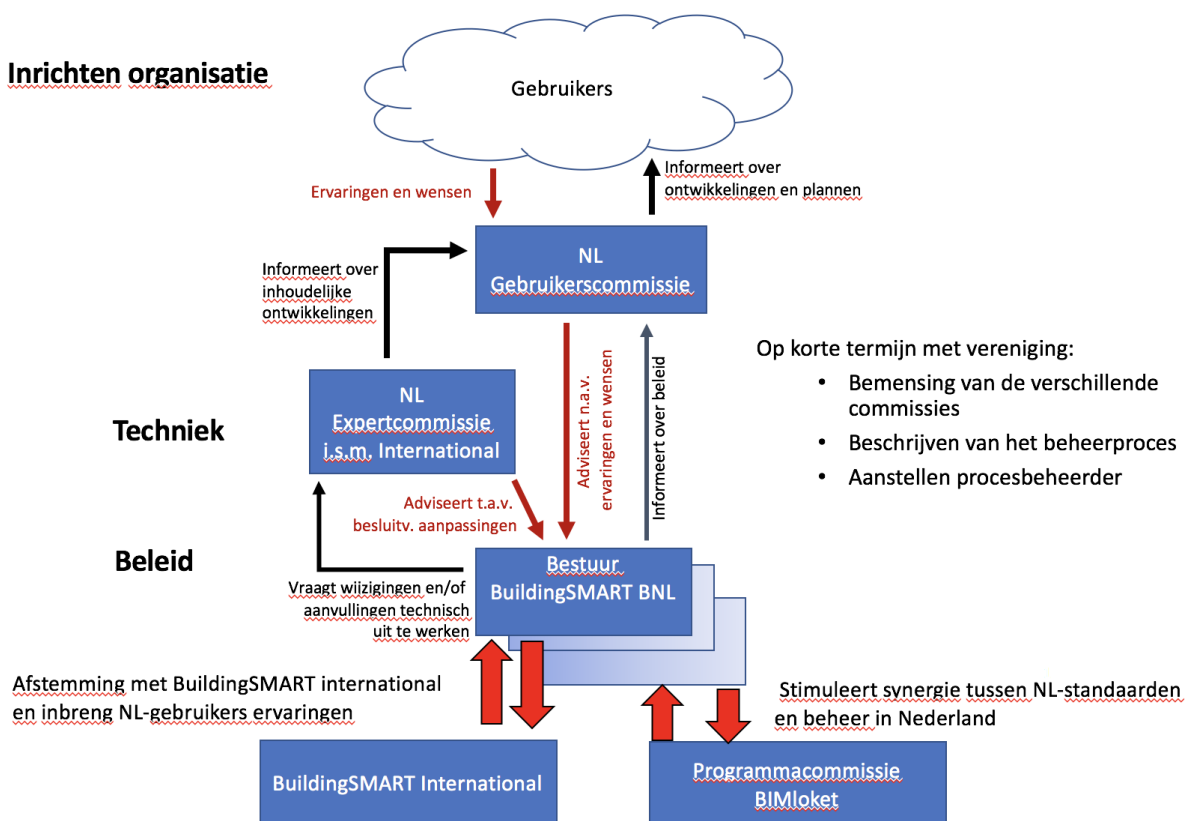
Inrichten organisatie

Gebruikers

Ervaringen en wensen

Informeert over ontwikkelingen en plannen

NL Gebruikerscommissie

Informeert over inhoudelijke ontwikkelingen

Adviseert n.a.v. ervaringen en wensen

Informeert over beleid

Op korte termijn met vereniging:

- Bemensing van de verschillende commissies
- Beschrijven van het beheerproces
- Aanstellen procesbeheerder

Techniek

NL Expertcommissie i.s.m. International

Adviseert t.a.v. besluitv. aanpassingen

Beleid

Vraagt wijzigingen en/of aanvullingen technisch uit te werken

Bestuur BuildingSMART BNL

Afstemming met BuildingSMART international en inbreng NL-gebruikers ervaringen

Stimuleert synergie tussen NL-standaarden en beheer in Nederland

BuildingSMART International

Programmacommissie BIMloket